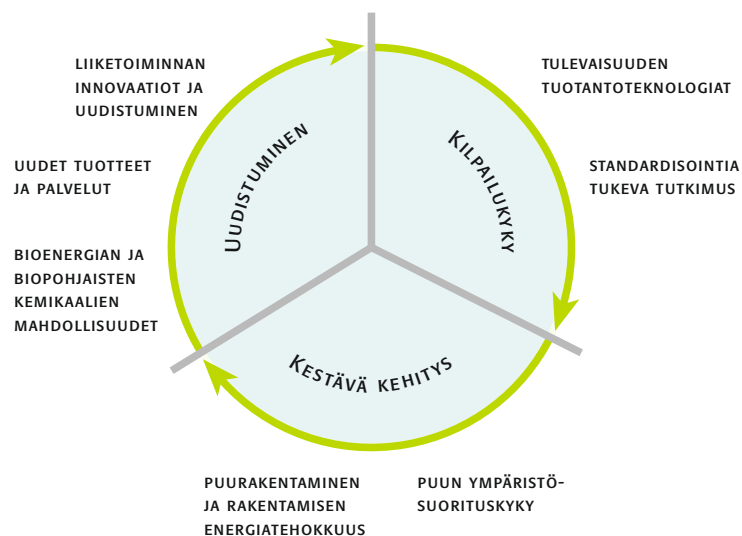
LIIKETOIMINNAN INNOVAATIOT JA UUDISTUMINEN

UUDET TUOTTEET JA PALVELUT

BIOENERGIAN JA BIOPOHJAISTEN KEMIKAALIEN MAHDOLLISUUDET

TULEVAISUUDEN TUOTANTOTEKNOLOGIAT

STANDARDISOINTIA TUKEVA TUTKIMUS

Uudistuminen

Kilpailukyky

Kestävä kehitys

PUURAKENTAMINEN JA RAKENTAMISEN ENERGIATEHOKKUUS

PUUN YMPÄRISTÖSUORITUSKYKY